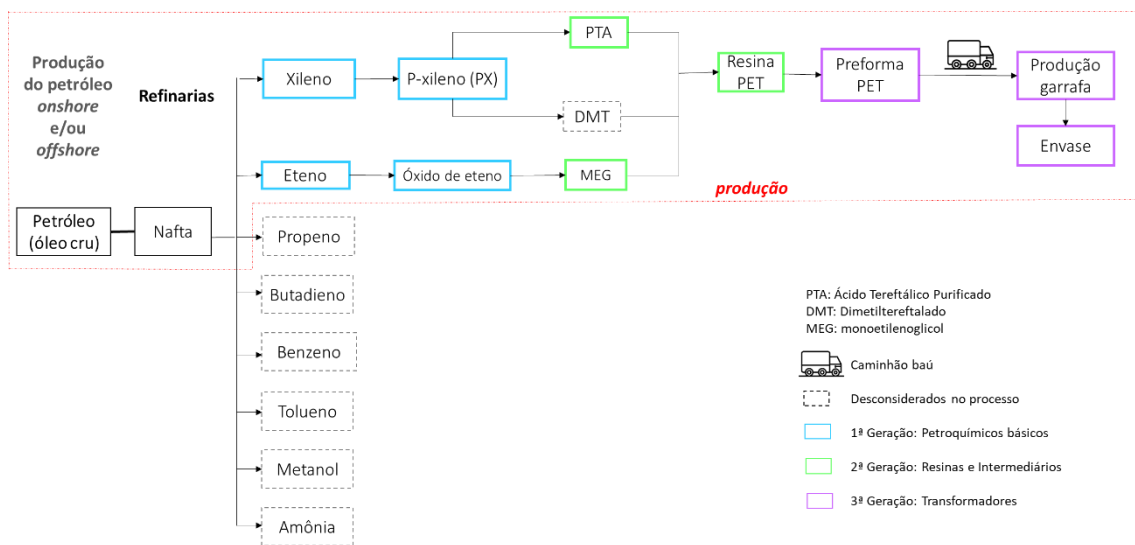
Produção do petróleo *onshore* e/ou *offshore*

Refinarias

Xileno

P-xileno (PX)

PTA

DMT

Resina PET

Preforma PET

Produção garrafa

Envase

Eteno

Óxido de eteno

MEG

produção

Petróleo (óleo cru)

Nafta

Propeno

Butadieno

Benzeno

Tolueno

Metanol

Amônia

PTA: Ácido Tereftálico Purificado
DMT: Dimetiltereftalado
MEG: monoetilenoglicol

Caminhão baú

Desconsiderados no processo

1ª Geração: Petroquímicos básicos

2ª Geração: Resinas e Intermediários

3ª Geração: Transformadores